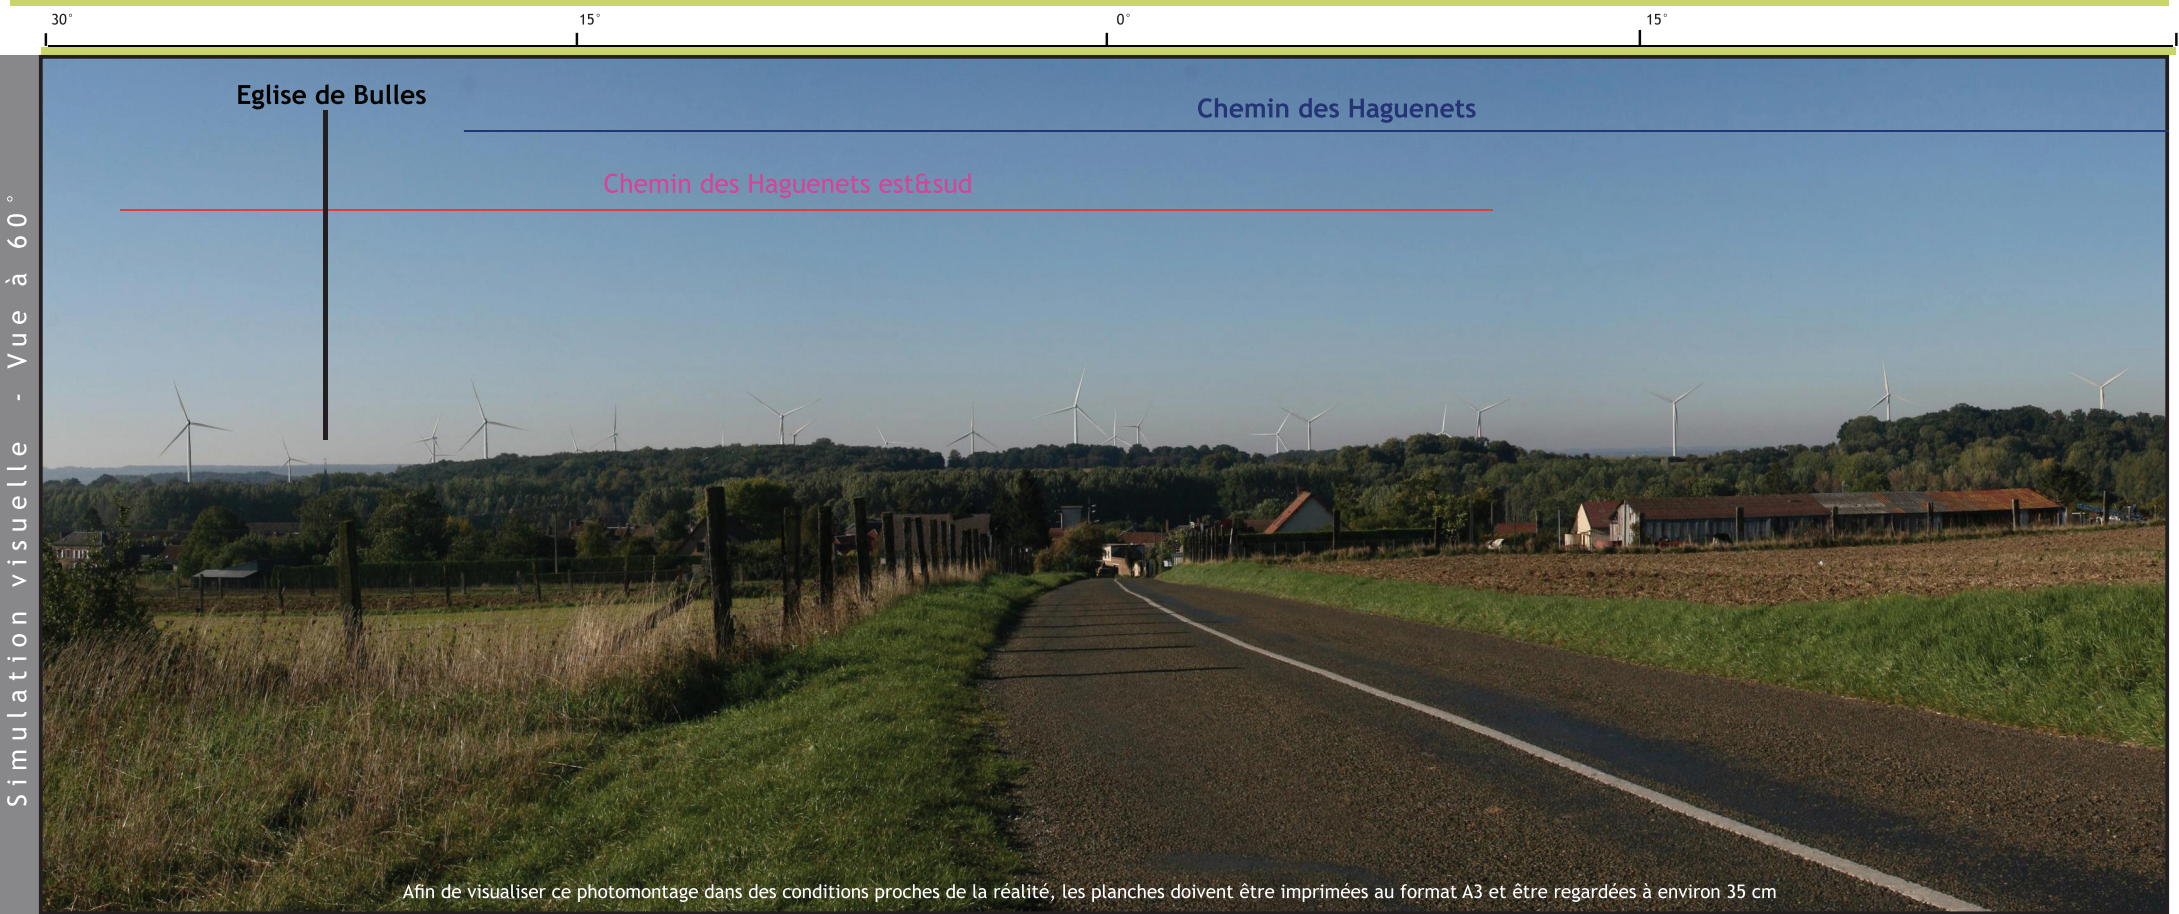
30° 15° 0° 15°

Simulation visuelle - Vue à 60°

Eglise de Bulles

Chemin des Haguenets

Chemin des Haguenets est&sud

Afin de visualiser ce photomontage dans des conditions proches de la réalité, les planches doivent être imprimées au format A3 et être regardées à environ 35 cm